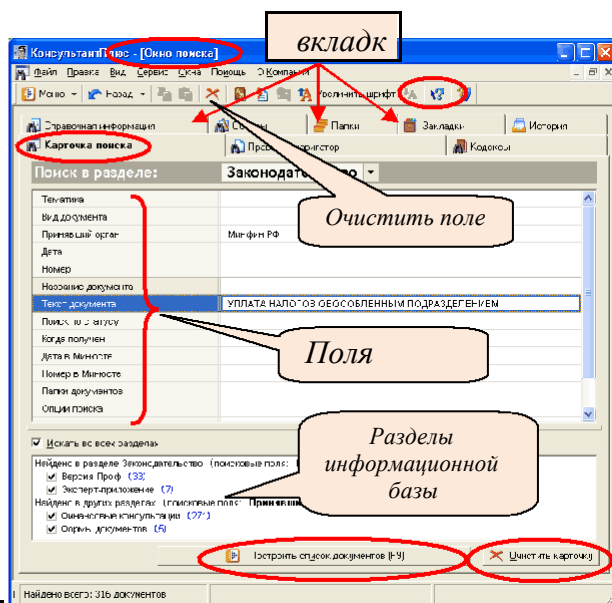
вкладк

КонсультантПлюс - [Окно поиска]

Файл Правка Вид Сервис Окна Помощь О Компании

Меню Назад Увеличить шрифт

Справочная информация
Словарь
Папки
Закладки
История
Карточка поиска
Правовой навигатор
Кодексы

Поиск в разделе: Законодательство

Очистить поле

Тематика
Вид документа
Принявший орган | Минфин РФ
Дата
Номер
Название документа
Текст документа | УПЛАТА НАЛОГОВ ОБОСОБЛЕННЫМ ПОДРАЗДЕЛЕНИЕМ
Поиск по статусу
Когда получен
Дата в Минюсте
Номер в Минюсте
Папки документов
Опции поиска

Поля

Искать во всех разделах

Найдено в разделе Законодательство (поисковые поля:
Версия Проф (33)
Эксперт-приложение (7)
Найдено в других разделах (поисковые поля: Принявший
Финансовые консультации (27)
Формы документов (5)

Разделы информационной базы

Построить список документов (F9)
Очистить карточку

Найдено всего: 316 документов